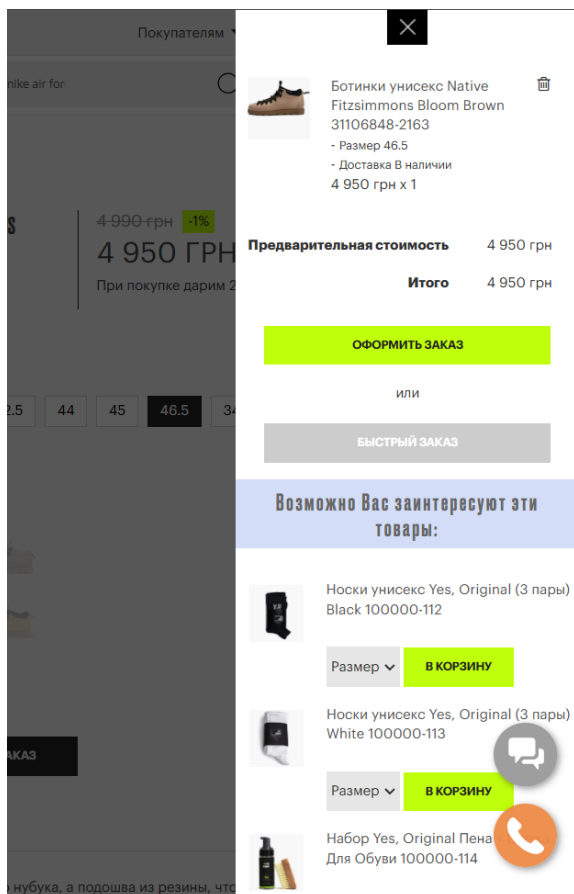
Покупателям

nike air for

4 990 грн -1%
4 950 ГРН
При покупке дарим 2

2.5 44 45 46.5 3

ЗАКАЗ

нубука, а подошва из резины, что

Ботинки унисекс Native Fitzsimmons Bloom Brown 31106848-2163
- Размер 46.5
- Доставка В наличии
4 950 грн x 1

Предварительная стоимость 4 950 грн

Итого 4 950 грн

ОФОРМИТЬ ЗАКАЗ

или

БЫСТРЫЙ ЗАКАЗ

Возможно Вас заинтересуют эти товары:

Носки унисекс Yes, Original (3 пары) Black 100000-112

Размер
В КОРЗИНУ

Носки унисекс Yes, Original (3 пары) White 100000-113

Размер
В КОРЗИНУ

Набор Yes, Original Пена Для Обуви 100000-114